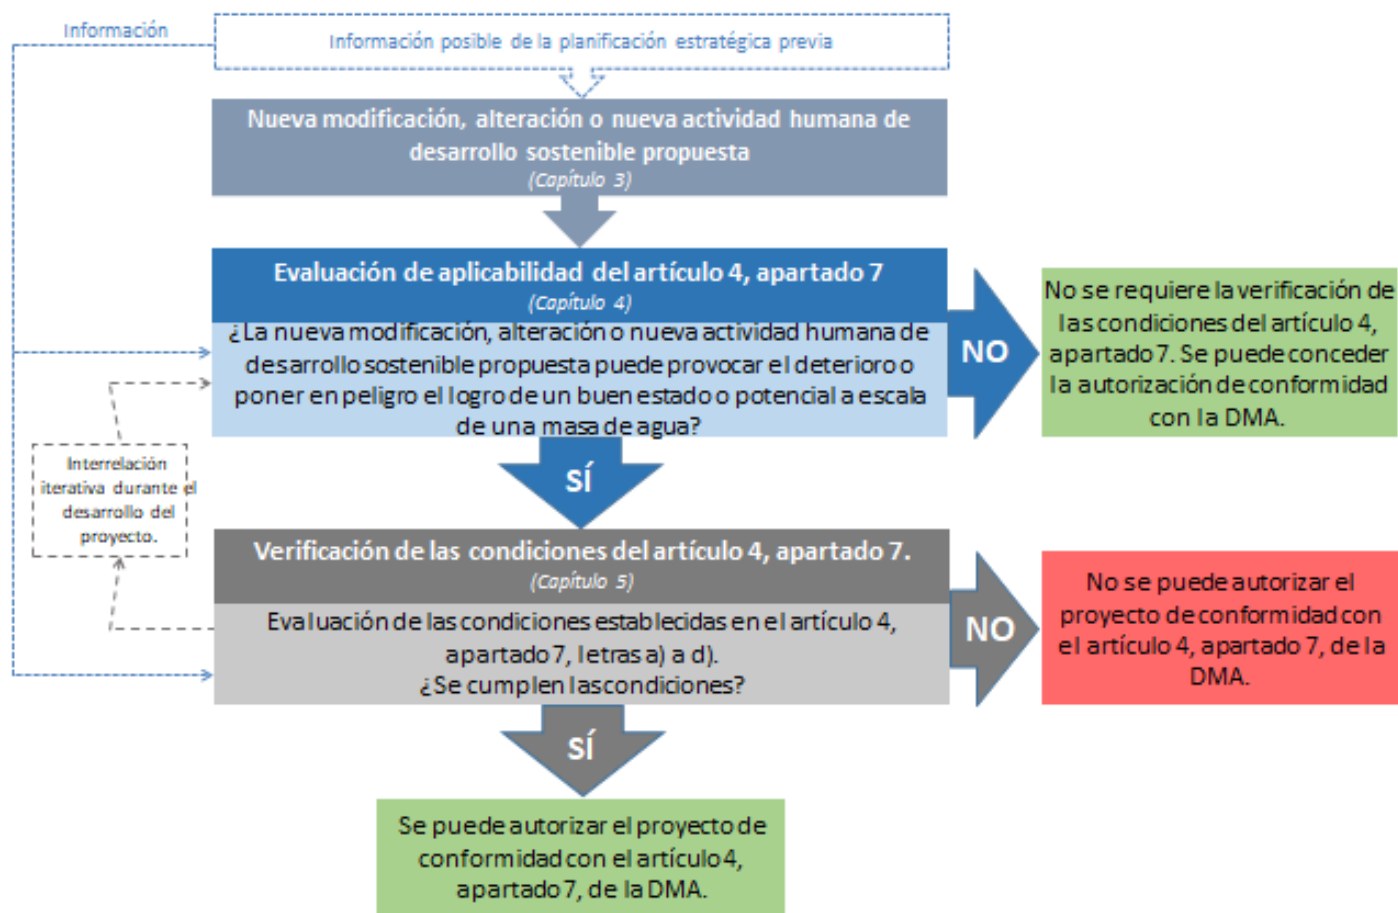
Información

Información posible de la planificación estratégica previa

Nueva modificación, alteración o nueva actividad humana de desarrollo sostenible propuesta
(Capítulo 3)

Evaluación de aplicabilidad del artículo 4, apartado 7
(Capítulo 4)
¿La nueva modificación, alteración o nueva actividad humana de desarrollo sostenible propuesta puede provocar el deterioro o poner en peligro el logro de un buen estado o potencial a escala de una masa de agua?

NO

No se requiere la verificación de las condiciones del artículo 4, apartado 7. Se puede conceder la autorización de conformidad con la DMA.

SÍ

Interrelación iterativa durante el desarrollo del proyecto.

Verificación de las condiciones del artículo 4, apartado 7.
(Capítulo 5)
Evaluación de las condiciones establecidas en el artículo 4, apartado 7, letras a) a d).
¿Se cumplen las condiciones?

NO

No se puede autorizar el proyecto de conformidad con el artículo 4, apartado 7, de la DMA.

SÍ

Se puede autorizar el proyecto de conformidad con el artículo 4, apartado 7, de la DMA.